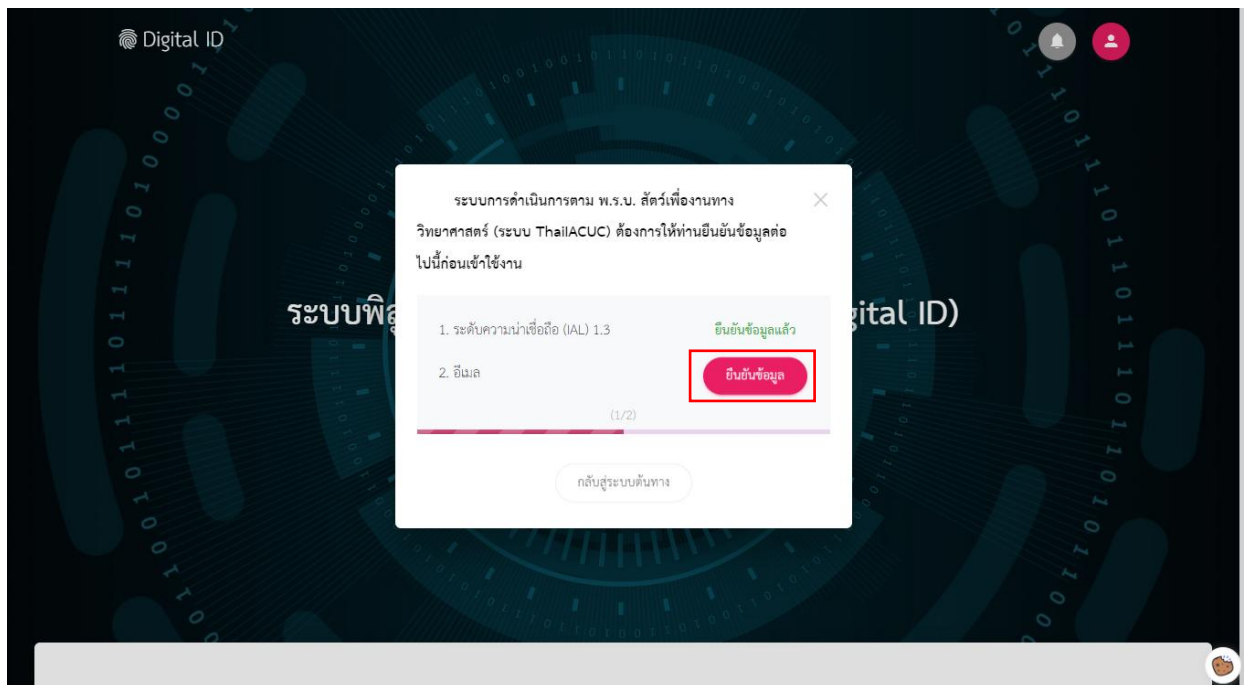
Digital ID

ระบบพิสู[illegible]igital ID)

ระบบการดำเนินการตาม พ.ร.บ. สัตว์เพื่องานทางวิทยาศาสตร์ (ระบบ ThaiIACUC) ต้องการให้ท่านยืนยันข้อมูลต่อไปนี้ก่อนเข้าใช้งาน

1. ระดับความน่าเชื่อถือ (IAL) 1.3 ยืนยันข้อมูลแล้ว

2. อีเมล ยืนยันข้อมูล

(1/2)

กลับสู่ระบบต้นทาง